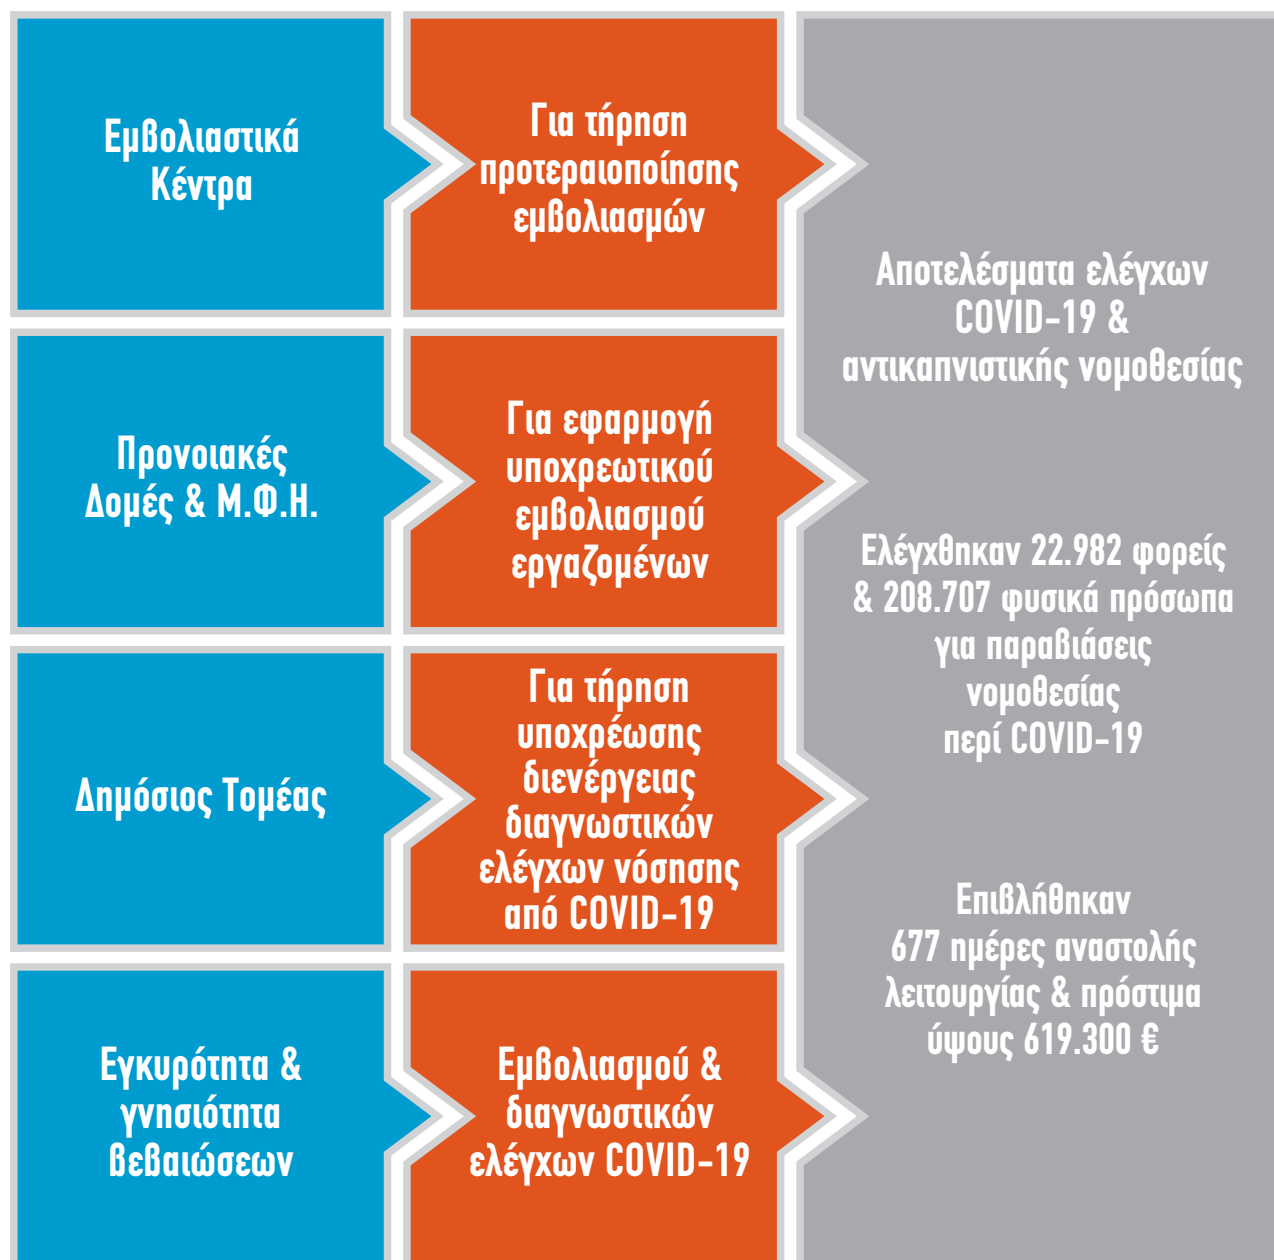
Εμβολιαστικά Κέντρα

Για τήρηση προτεραιοποίησης εμβολιασμών

Προνοιακές Δομές & Μ.Φ.Η.

Για εφαρμογή υποχρεωτικού εμβολιασμού εργαζομένων

Δημόσιος Τομέας

Για τήρηση υποχρέωσης διενέργειας διαγνωστικών ελέγχων νόσησης από COVID-19

Εγκυρότητα & γνησιότητα βεβαιώσεων

Εμβολιασμού & διαγνωστικών ελέγχων COVID-19

Αποτελέσματα ελέγχων COVID-19 & αντικαπνιστικής νομοθεσίας

Ελέγχθηκαν 22.982 φορείς & 208.707 φυσικά πρόσωπα για παραβιάσεις νομοθεσίας περί COVID-19

Επιβλήθηκαν 677 ημέρες αναστολής λειτουργίας & πρόστιμα ύψους 619.300 €